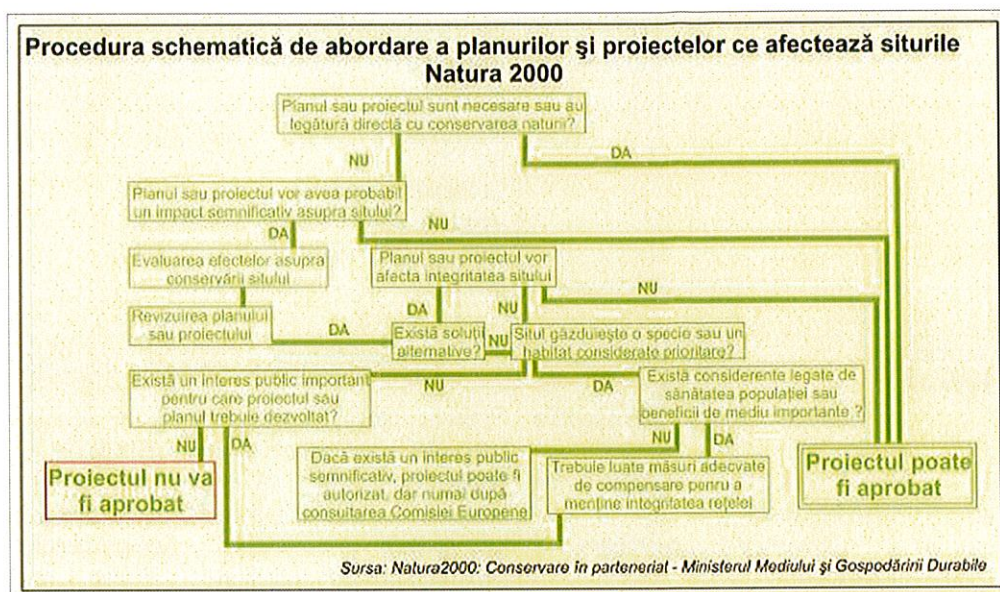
Procedura schematică de abordare a planurilor şi proiectelor ce afectează siturile Natura 2000

Planul sau proiectul sunt necesare sau au legătură directă cu conservarea naturii?

NU

DA

Planul sau proiectul vor avea probabil un impact semnificativ asupra sitului?

NU

DA

Evaluarea efectelor asupra conservării sitului

Planul sau proiectul vor afecta integritatea sitului

NU

DA

NU

Revizuirea planului sau proiectului

DA

Există soluţii alternative?

Situl găzduieşte o specie sau un habitat considerate prioritare?

Există un interes public important pentru care proiectul sau planul trebuie dezvoltat?

NU

DA

Există considerente legate de sănătatea populaţiei sau beneficii de mediu importante ?

NU

DA

NU

DA

Proiectul nu va fi aprobat

Dacă există un interes public semnificativ, proiectul poate fi autorizat, dar numai după consultarea Comisiei Europene

Trebuie luate măsuri adecvate de compensare pentru a menţine integritatea reţelei

Proiectul poate fi aprobat

Sursa: Natura2000: Conservare în parteneriat - Ministerul Mediului şi Gospodăririi Durabile